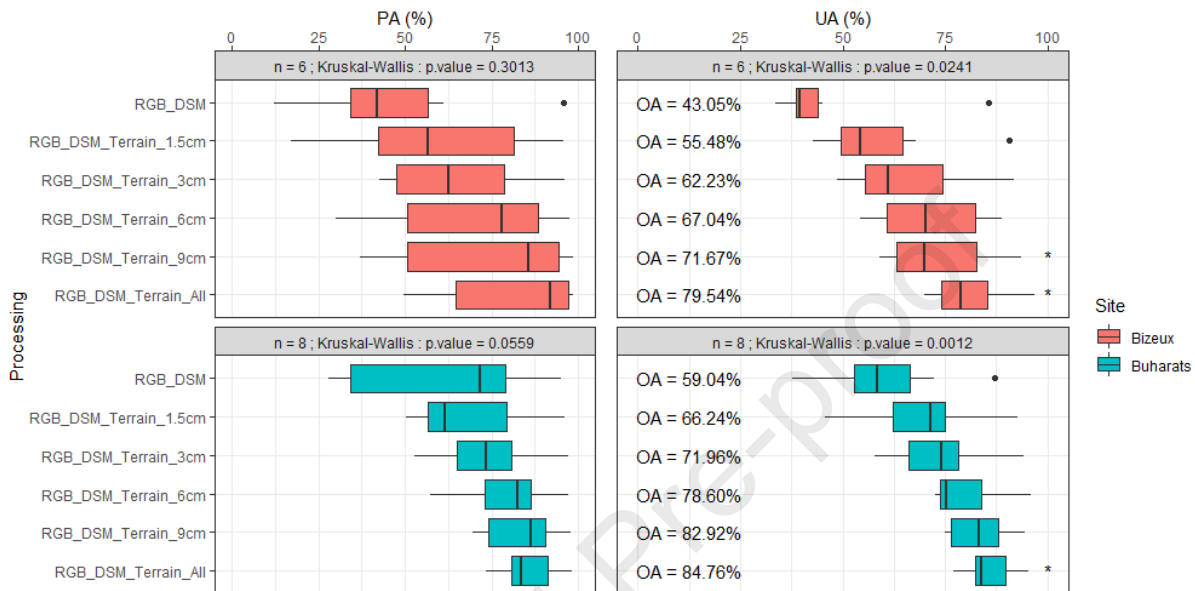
PA (%)
0 25 50 75 100

UA (%)
0 25 50 75 100

n = 6 ; Kruskal-Wallis : p.value = 0.3013

n = 6 ; Kruskal-Wallis : p.value = 0.0241

RGB_DSM
RGB_DSM_Terrain_1.5cm
RGB_DSM_Terrain_3cm
RGB_DSM_Terrain_6cm
RGB_DSM_Terrain_9cm
RGB_DSM_Terrain_All

OA = 43.05%
OA = 55.48%
OA = 62.23%
OA = 67.04%
OA = 71.67%
OA = 79.54%

*
*

Processing

Site
Bizeux
Buharats

n = 8 ; Kruskal-Wallis : p.value = 0.0559

n = 8 ; Kruskal-Wallis : p.value = 0.0012

RGB_DSM
RGB_DSM_Terrain_1.5cm
RGB_DSM_Terrain_3cm
RGB_DSM_Terrain_6cm
RGB_DSM_Terrain_9cm
RGB_DSM_Terrain_All

OA = 59.04%
OA = 66.24%
OA = 71.96%
OA = 78.60%
OA = 82.92%
OA = 84.76%

*

Pre-proof